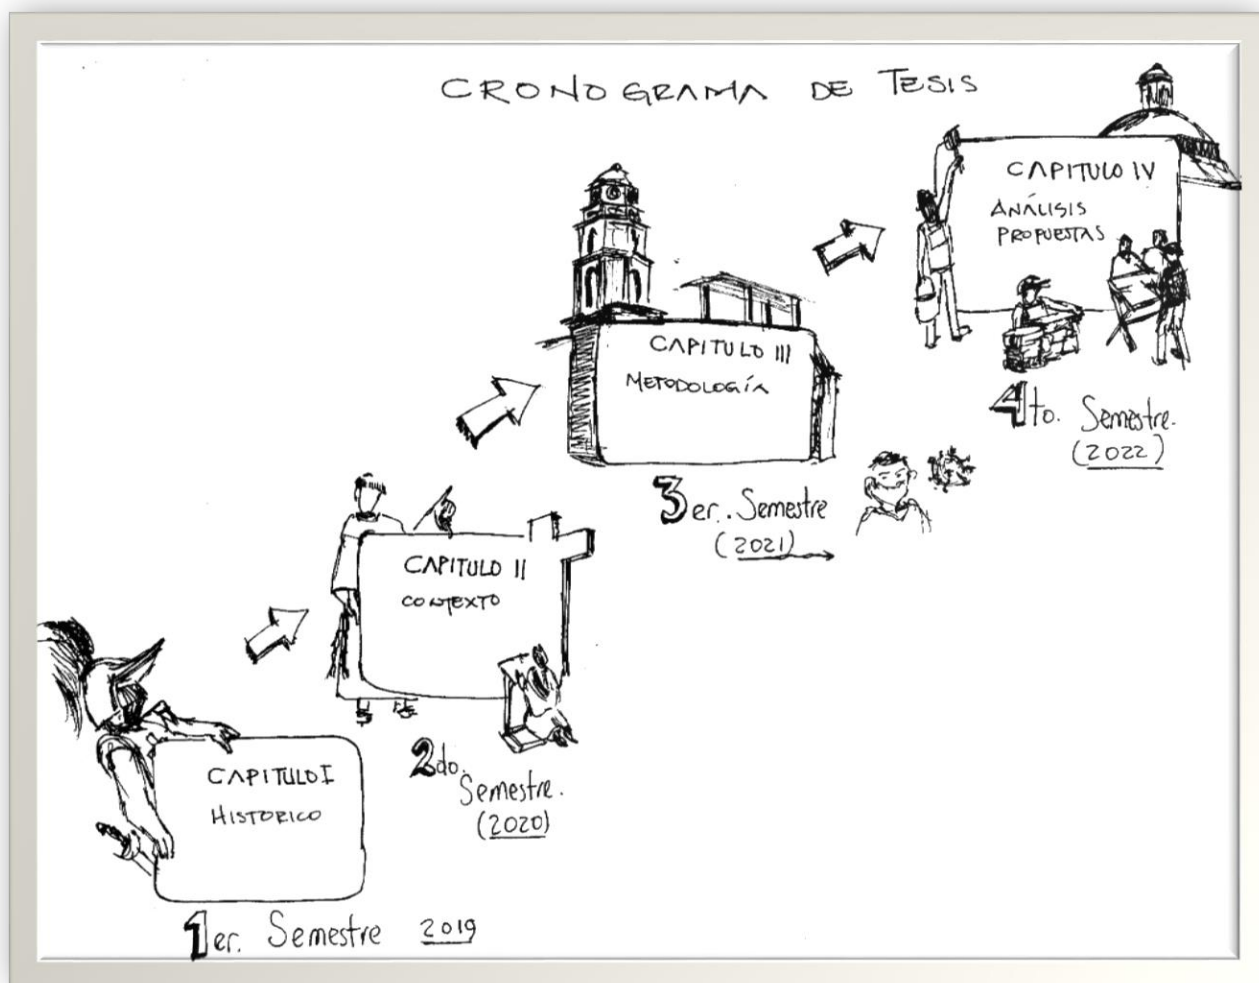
CRONOGRAMA DE TESIS

CAPITULO IV
ANÁLISIS
PROPUESTAS

4to. Semestre.
(2022)

CAPITULO III
METODOLOGÍA

3er. Semestre
(2021)

CAPITULO II
CONTEXTO

2do. Semestre.
(2020)

CAPITULO I
HISTORICO

1er. Semestre 2019